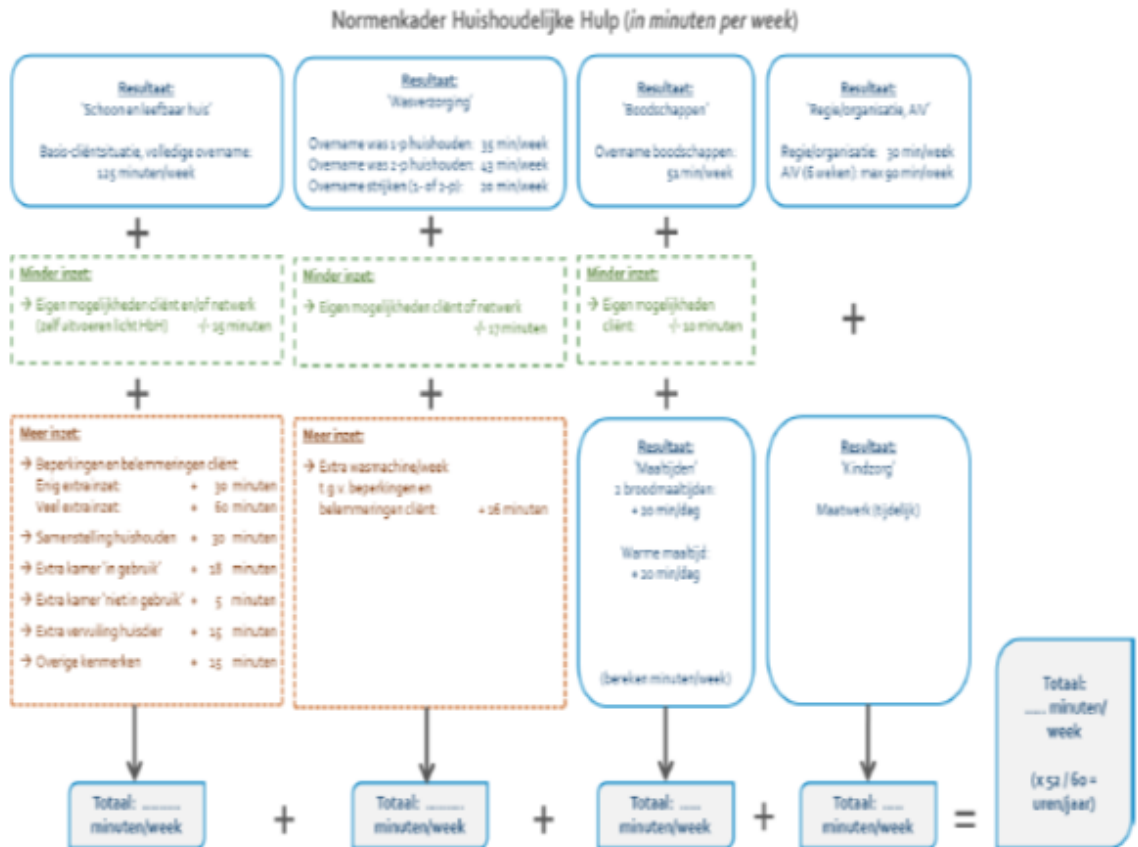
Normenkader Huishoudelijke Hulp (*in minuten per week*)

Resultaat:
'Schoon en leefbaar huis'

Basis-cliëntsituatie, volledige overname:
125 minuten/week

+

Minder inzet:
→ Eigen mogelijkheden cliënt en/of netwerk (zelf uitvoeren licht HbH) -/- 15 minuten

+

Meer inzet:
→ Beperkingen en belemmeringen cliënt:
Enig extra inzet: + 30 minuten
Veel extra inzet: + 60 minuten
→ Samenstelling huishouden + 30 minuten
→ Extra kamer 'in gebruik' + 18 minuten
→ Extra kamer 'niet in gebruik' + 5 minuten
→ Extra vervuiling huisdier + 15 minuten
→ Overige kenmerken + 15 minuten

Totaal: ........ minuten/week

+

Resultaat:
'Wasverzorging'

Overname was 1-p huishouden: 35 min/week
Overname was 2-p huishouden: 43 min/week
Overname strijken (1- of 2-p): 20 min/week

+

Minder inzet:
→ Eigen mogelijkheden cliënt of netwerk -/- 17 minuten

+

Meer inzet:
→ Extra wasmachine/week t.g.v. beperkingen en belemmeringen cliënt: + 16 minuten

Totaal: ........ minuten/week

+

Resultaat:
'Boodschappen'

Overname boodschappen: 52 min/week

+

Minder inzet:
→ Eigen mogelijkheden cliënt: -/- 10 minuten

+

Resultaat:
'Maaltijden'
2 broodmaaltijden: + 10 min/dag

Warme maaltijd: + 10 min/dag

(bereken minuten/week)

Totaal: ...... minuten/week

+

Resultaat:
'Regie/organisatie, AIV'

Regie/organisatie: 30 min/week
AIV (6 weken): max 90 min/week

+

Resultaat:
'Kindzorg'

Maatwerk (tijdelijk)

Totaal: ...... minuten/week

=

Totaal: ...... minuten/ week

(x 52 / 60 = uren/jaar)